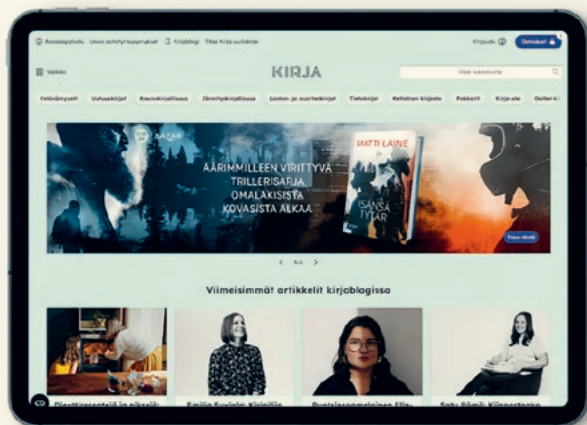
Asiakaspalvelu Usein esitetyt kysymykset Kirjablogi Tilaa Kirja uutiskirje

Kirjaudu Ostoskori

Valikko

KIRJA

Hae tuotteita

Uutuuskirjat Kaunokirjallisuus Jännityskirjallisuus Lasten- ja nuortenkirjat Tietokirjat Pokkarit Kirja-ale

BAZAR

MATTI LAINE

ÄÄRIMMILLEEN VIRITTYVÄ TRILLERISARJA OMALAKISISTA KOVASISTA ALKAA

ISÄNSÄ TYTÄR

Tutustu

1/4

Viimeisimmät artikkelit kirjablogissa

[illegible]

Emilia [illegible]

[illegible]

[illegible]